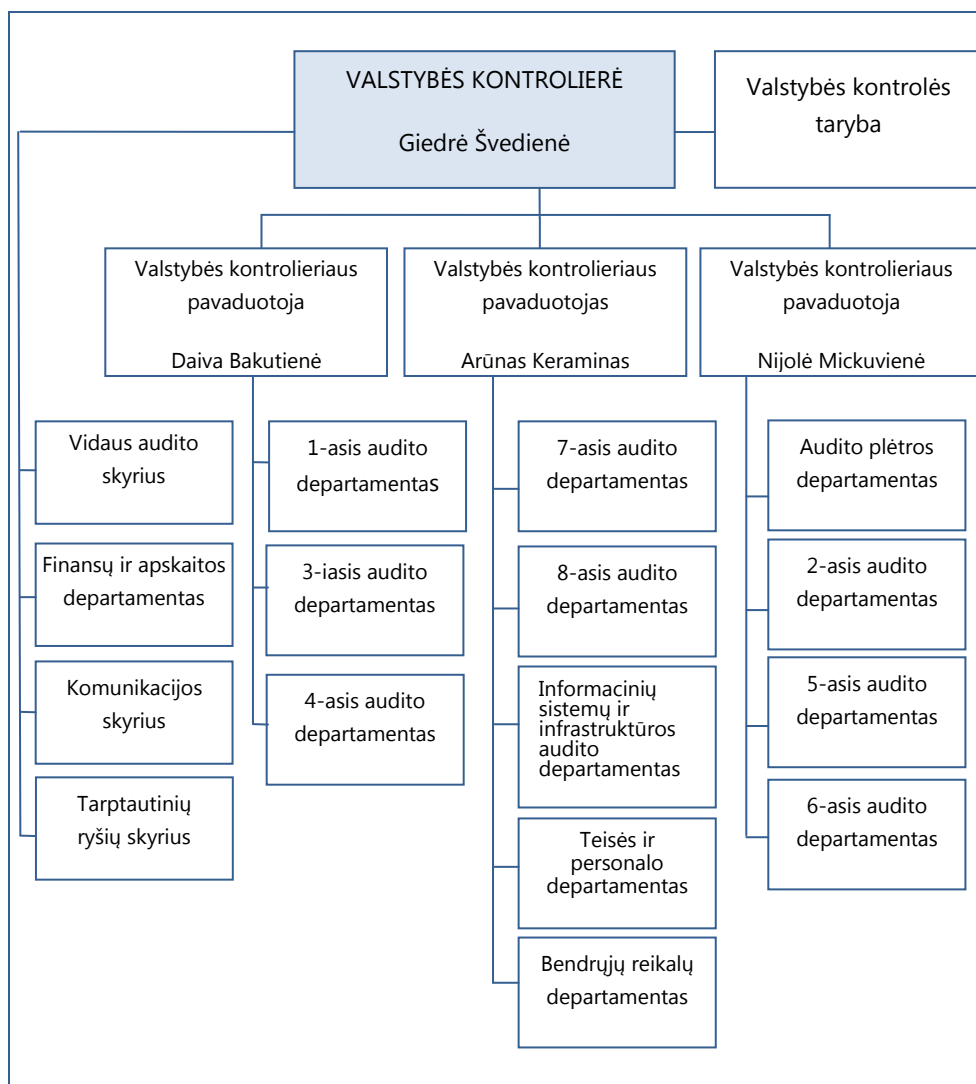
VALSTYBĖS KONTROLIERĖ

Giedrė Švedienė

Valstybės kontrolės taryba

Valstybės kontrolieriaus pavaduotoja

Daiva Bakutienė

Valstybės kontrolieriaus pavaduotojas

Arūnas Keraminas

Valstybės kontrolieriaus pavaduotoja

Nijolė Mickuvienė

Vidaus audito skyrius

Finansų ir apskaitos departamentas

Komunikacijos skyrius

Tarptautinių ryšių skyrius

1-asis audito departamentas

3-iasis audito departamentas

4-asis audito departamentas

7-asis audito departamentas

8-asis audito departamentas

Informacinių sistemų ir infrastruktūros audito departamentas

Teisės ir personalo departamentas

Bendrųjų reikalų departamentas

Audito plėtros departamentas

2-asis audito departamentas

5-asis audito departamentas

6-asis audito departamentas